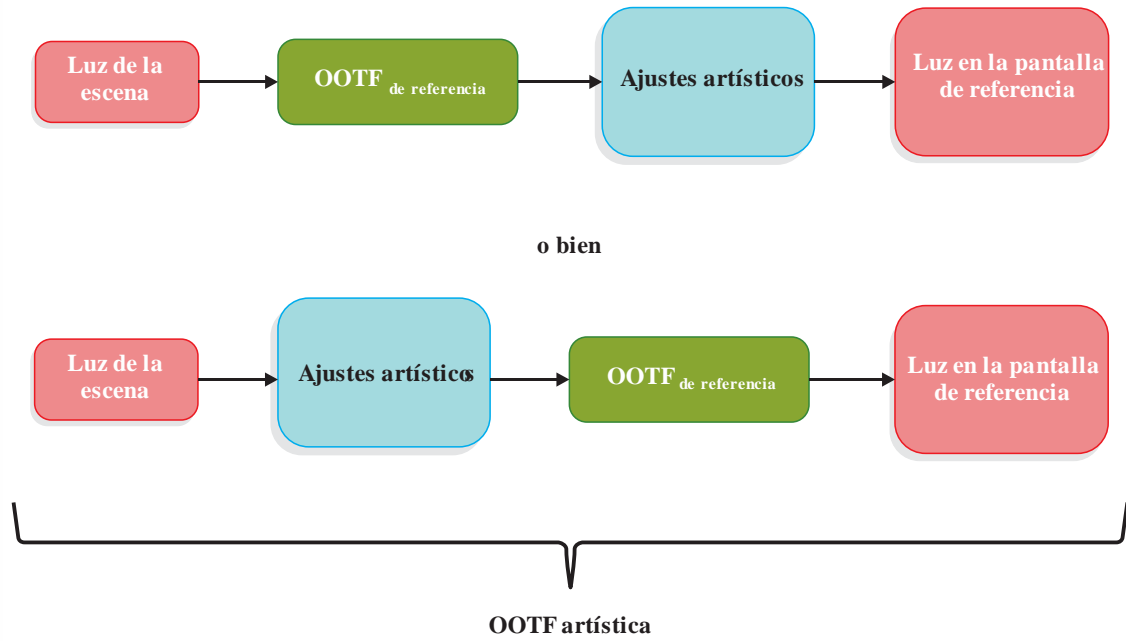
Luz de la escena

OOTF de referencia

Ajustes artísticos

Luz en la pantalla de referencia

o bien

Luz de la escena

Ajustes artísticos

OOTF de referencia

Luz en la pantalla de referencia

OOTF artística